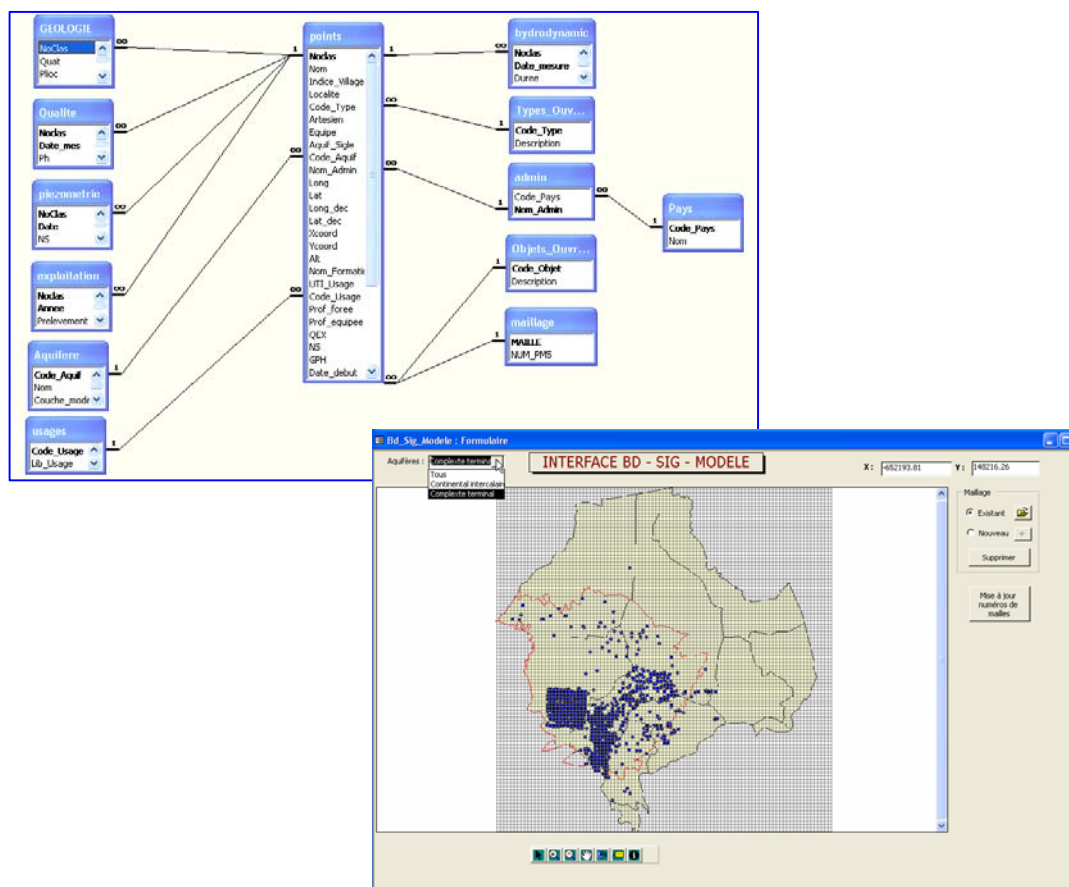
GEOLOGIE
NoClas
Quat
Plioc

Qualite
Noclas
Date_mes
Ph

piezometrie
NoClas
Date
NS

exploitation
Noclas
Annee
Prelevement

Aquifere
Code_Aquif
Nom
Couche_mode

usages
Code_Usage
Lib_Usage

points
Noclas
Nom
Indice_Village
Localite
Code_Type
Artesien
Equipe
Aquif_Sigle
Code_Aquif
Nom_Admin
Long
Lat
Long_dec
Lat_dec
Xcoord
Ycoord
Alt
Nom_Formatio
UTI_Usage
Code_Usage
Prof_foree
Prof_equipee
QEX
NS
GPH
Date_debut

hydrodynamic
Noclas
Date_mesure
Duree

Types_Ouv...
Code_Type
Description

admin
Code_Pays
Nom_Admin

Pays
Code_Pays
Nom

Objets_Ouvr...
Code_Objet
Description

maillage
MAILLE
NUM_PMS

1 ∞ 1 ∞ ∞ ∞ ∞ ∞ 1 1 ∞ 1 ∞ 1 ∞ 1 ∞ 1 1 ∞ ∞

Bd_Sig_Modele : Formulaire
Aquifères : Complexe terminal
Tous
Continental intercalaire
Complexe terminal
INTERFACE BD - SIG - MODELE
X: -652193.81 Y: 148216.26
Maillage
Existant
Nouveau
Supprimer
Mise à jour numéros de mailles